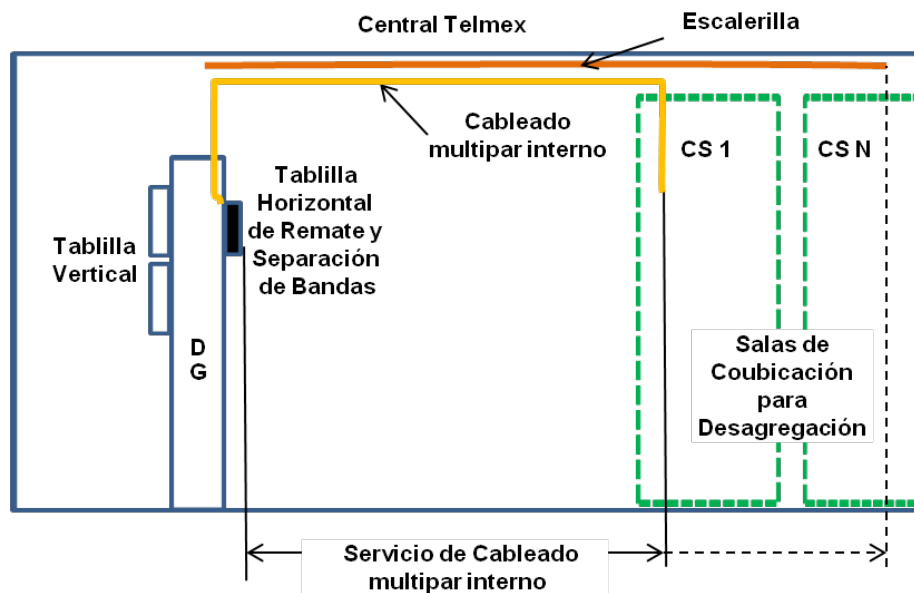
Central Telmex

Escalerilla

Cableado multipar interno

CS 1

CS N

Tablilla Horizontal de Remate y Separación de Bandas

Tablilla Vertical

D G

Salas de Coubicación para Desagregación

Servicio de Cableado multipar interno